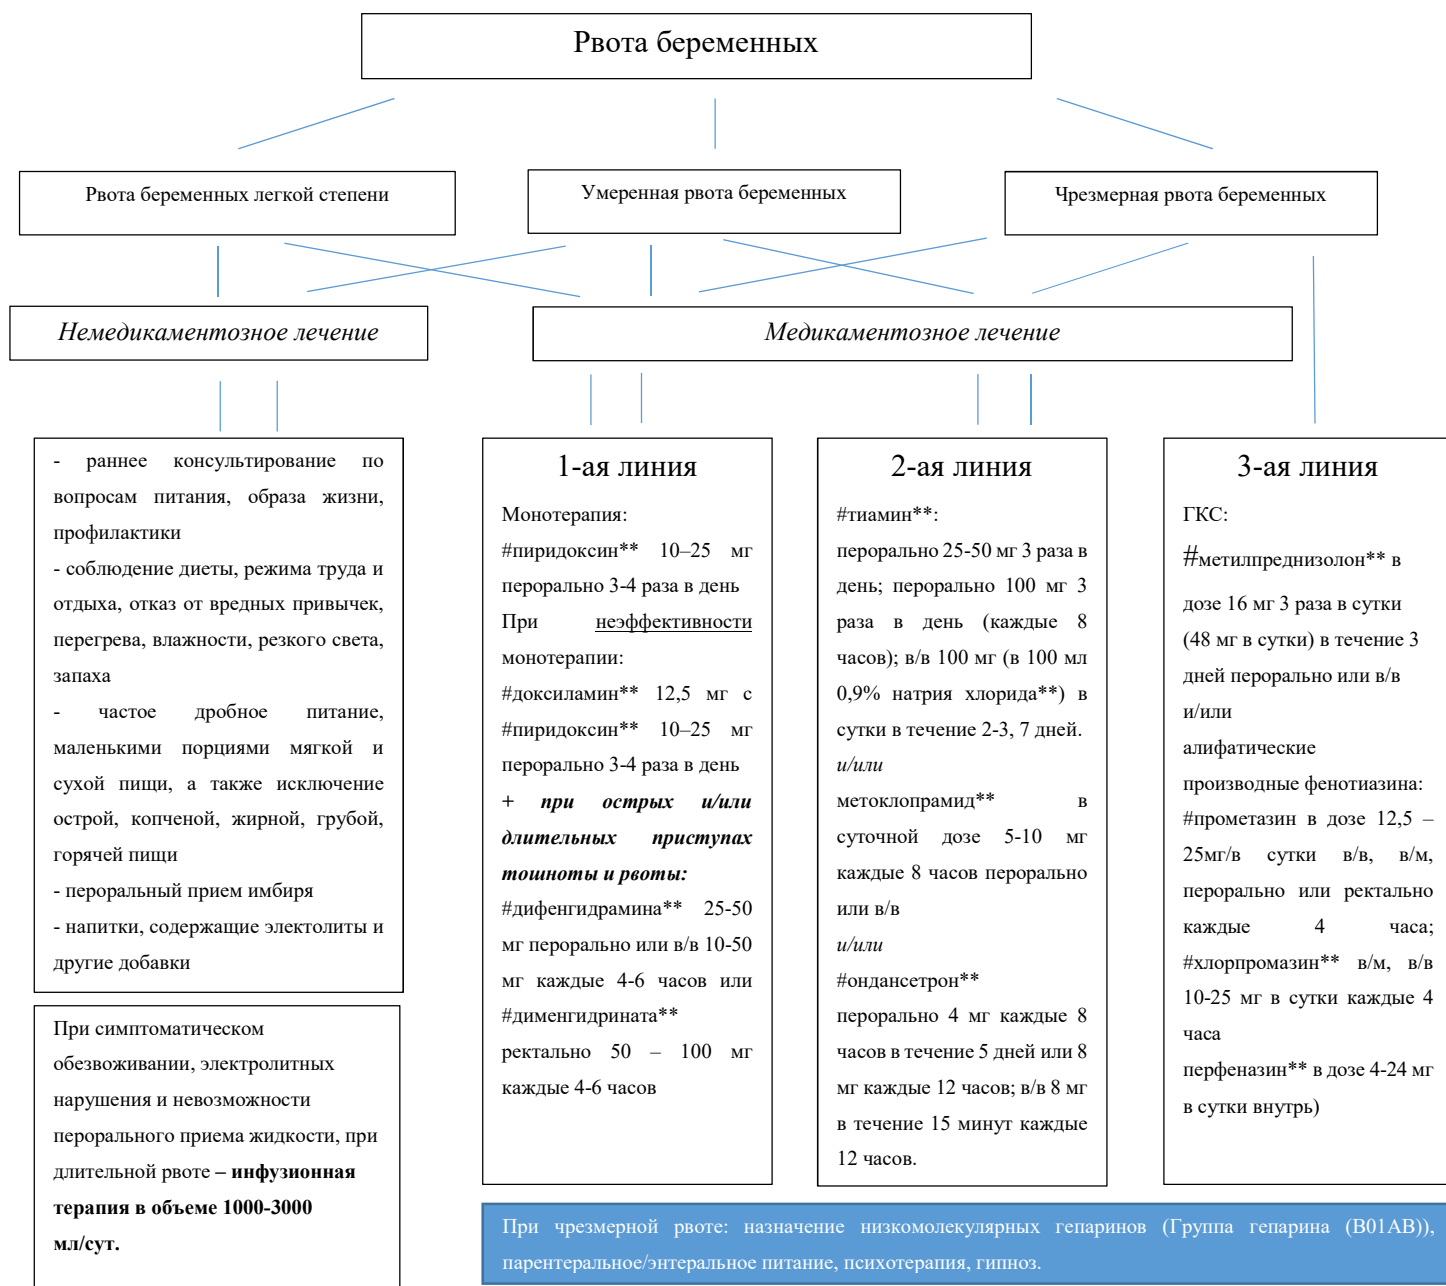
Рвота беременных

Рвота беременных легкой степени

Умеренная рвота беременных

Чрезмерная рвота беременных

*Немедикаментозное лечение*

*Медикаментозное лечение*

- раннее консультирование по вопросам питания, образа жизни, профилактики
- соблюдение диеты, режима труда и отдыха, отказ от вредных привычек, перегрева, влажности, резкого света, запаха
- частое дробное питание, маленькими порциями мягкой и сухой пищи, а также исключение острой, копченой, жирной, грубой, горячей пищи
- пероральный прием имбиря
- напитки, содержащие электолиты и другие добавки

При симптоматическом обезвоживании, электролитных нарушения и невозможности перорального приема жидкости, при длительной рвоте – **инфузионная терапия в объеме 1000-3000 мл/сут.**

1-ая линия

Монотерапия:
#пиридоксин** 10–25 мг перорально 3-4 раза в день
При неэффективности монотерапии:
#доксиламин** 12,5 мг с #пиридоксин** 10–25 мг перорально 3-4 раза в день
+ ***при острых и/или длительных приступах тошноты и рвоты:***
#дифенгидрамина** 25-50 мг перорально или в/в 10-50 мг каждые 4-6 часов или #дименгидрината** ректально 50 – 100 мг каждые 4-6 часов

2-ая линия

#тиамин**:
перорально 25-50 мг 3 раза в день; перорально 100 мг 3 раза в день (каждые 8 часов); в/в 100 мг (в 100 мл 0,9% натрия хлорида**) в сутки в течение 2-3, 7 дней.
*и/или*
метоклопрамид** в суточной дозе 5-10 мг каждые 8 часов перорально или в/в
*и/или*
#ондансетрон**
перорально 4 мг каждые 8 часов в течение 5 дней или 8 мг каждые 12 часов; в/в 8 мг в течение 15 минут каждые 12 часов.

3-ая линия

ГКС:
#метилпреднизолон** в дозе 16 мг 3 раза в сутки (48 мг в сутки) в течение 3 дней перорально или в/в
и/или
алифатические производные фенотиазина:
#прометазин в дозе 12,5 – 25мг/в сутки в/в, в/м, перорально или ректально каждые 4 часа;
#хлорпромазин** в/м, в/в 10-25 мг в сутки каждые 4 часа
перфеназин** в дозе 4-24 мг в сутки внутрь)

При чрезмерной рвоте: назначение низкомолекулярных гепаринов (Группа гепарина (B01AB)), парентеральное/энтеральное питание, психотерапия, гипноз.